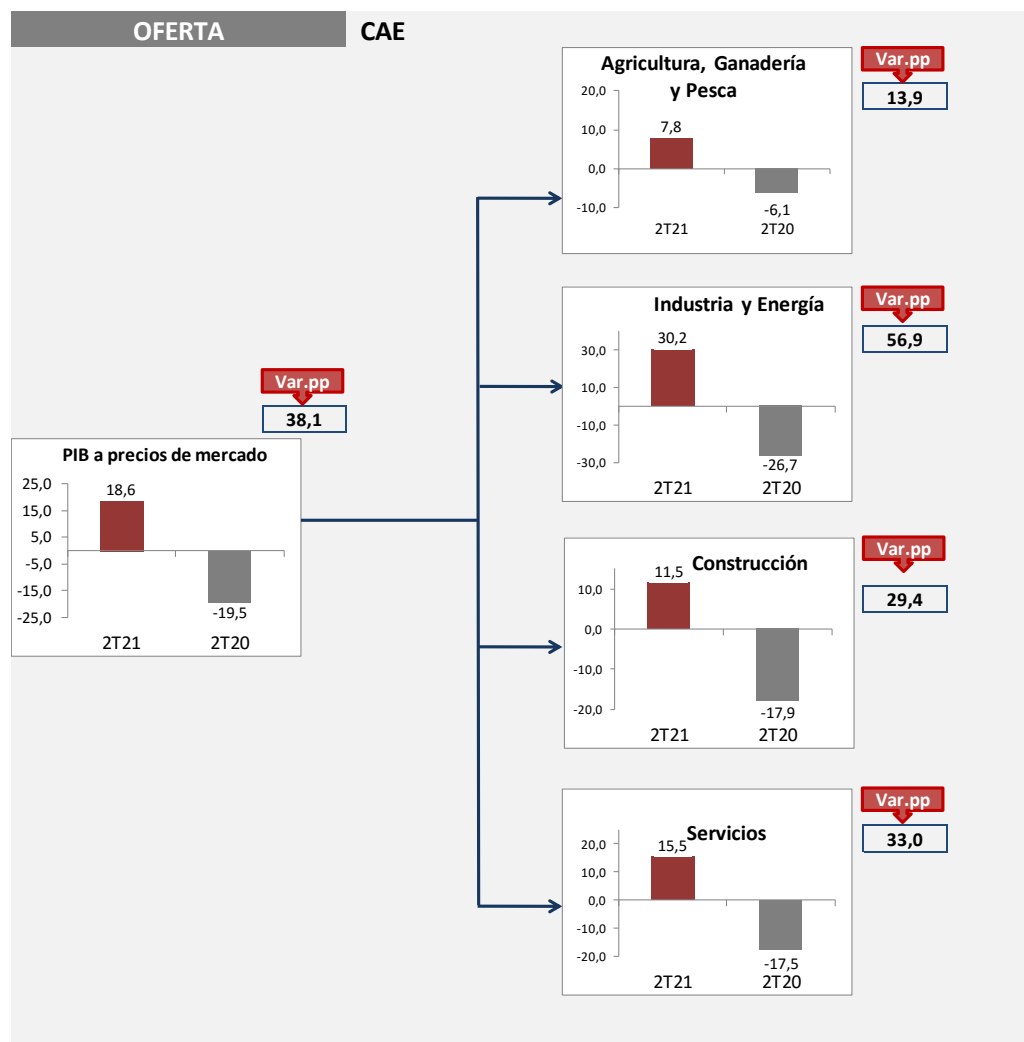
OFERTA CAE

Var.pp
38,1

PIB a precios de mercado
25,0
15,0
5,0
-5,0
-15,0
-25,0
18,6
-19,5
2T21 2T20

Agricultura, Ganadería y Pesca
20,0
10,0
0,0
-10,0
7,8
-6,1
2T21 2T20

Var.pp
13,9

Industria y Energía
30,0
10,0
-10,0
-30,0
30,2
-26,7
2T21 2T20

Var.pp
56,9

Construcción
10,0
0,0
-10,0
-20,0
11,5
-17,9
2T21 2T20

Var.pp
29,4

Servicios
20,0
10,0
0,0
-10,0
-20,0
15,5
-17,5
2T21 2T20

Var.pp
33,0